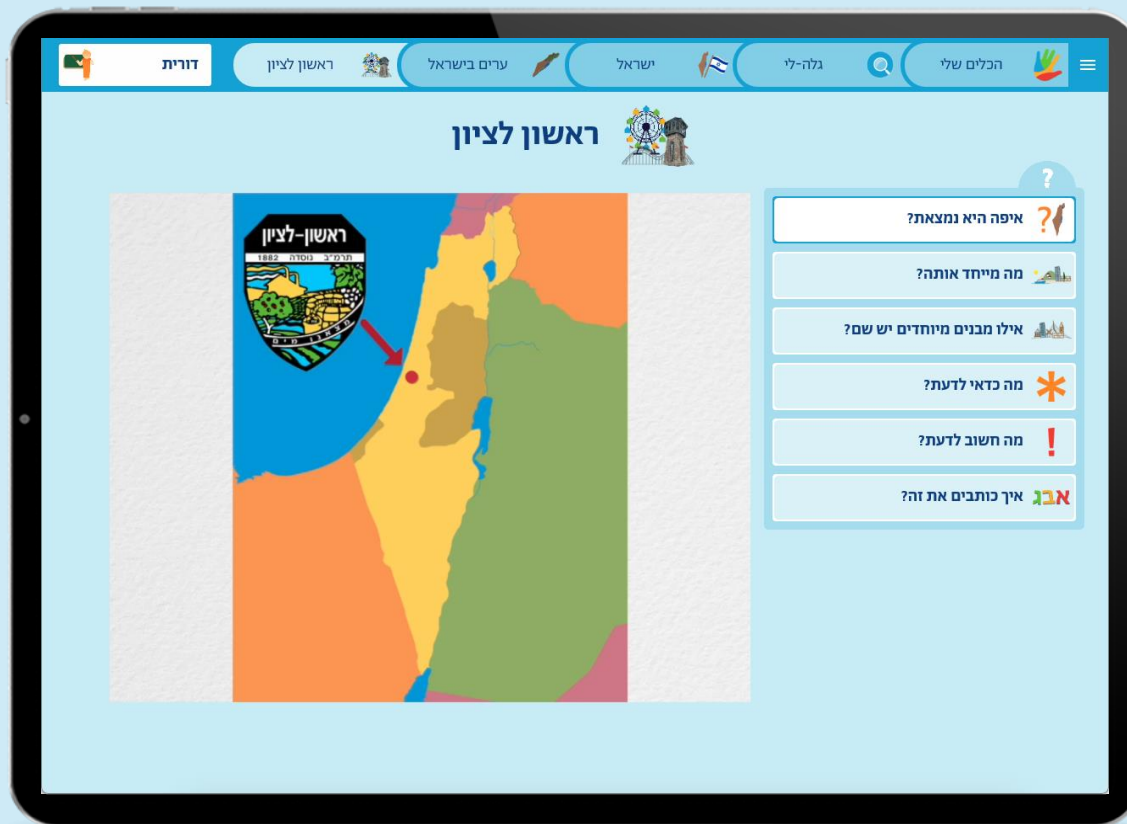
הכלים שלי
גלה-לי
ישראל
ערים בישראל
ראשון לציון
דורית

ראשון לציון

?

איפה היא נמצאת?
מה מייחד אותה?
אילו מבנים מיוחדים יש שם?
מה כדאי לדעת?
מה חשוב לדעת?
אבג איך כותבים את זה?

ראשון-לציון
תרמ"ב נוסדה 1882